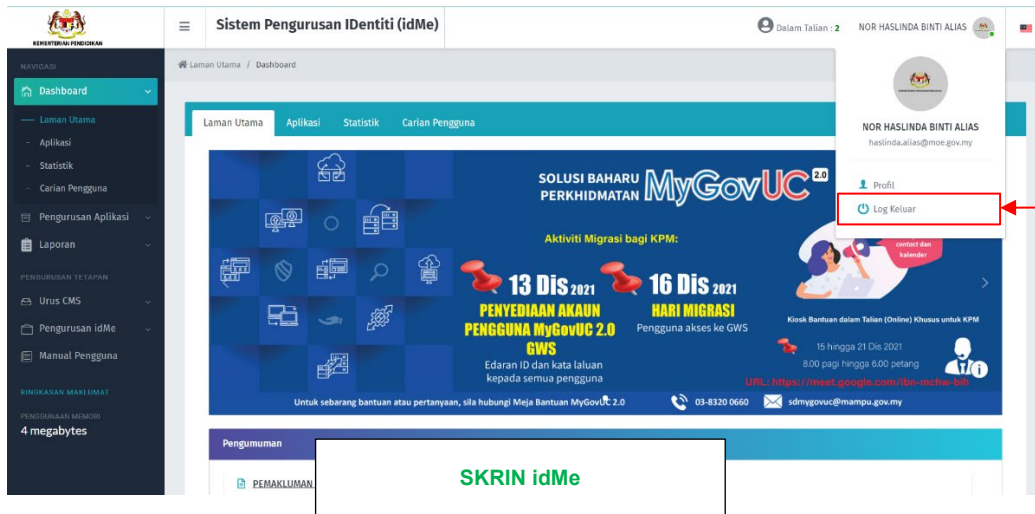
KEMENTERIAN PENDIDIKAN

Sistem Pengurusan IDentiti (idMe)

Dalam Talian : 2 NOR HASLINDA BINTI ALIAS

NAVIGASI

Dashboard

Laman Utama

Aplikasi

Statistik

Carian Pengguna

Pengurusan Aplikasi

Laporan

PENGURUSAN TETAPAN

Urus CMS

Pengurusan idMe

Manual Pengguna

RINGKASAN MAKLUMAT

PENGGUNAAN MEMORI

4 megabytes

Laman Utama / Dashboard

Laman Utama Aplikasi Statistik Carian Pengguna

SOLUSI BAHARU PERKHIDMATAN MyGovUC 2.0

Aktiviti Migrasi bagi KPM:

13 Dis 2021

PENYEDIAAN AKAUN PENGGUNA MyGovUC 2.0 GWS

Edaran ID dan kata laluan kepada semua pengguna

16 Dis 2021

HARI MIGRASI

Pengguna akses ke GWS

contact dan kalender

Kiosk Bantuan dalam Talian (Online) Khusus untuk KPM

15 hingga 21 Dis 2021

8.00 pagi hingga 6.00 petang

URL: https://meet.google.com/ibn-mchw-bih

Untuk sebarang bantuan atau pertanyaan, sila hubungi Meja Bantuan MyGovUC 2.0 03-8320 0660 sdmygovuc@mampu.gov.my

Pengumuman

PEMAKLUMAN

NOR HASLINDA BINTI ALIAS

haslinda.alias@moe.gov.my

Profil

Log Keluar

SKRIN idMe